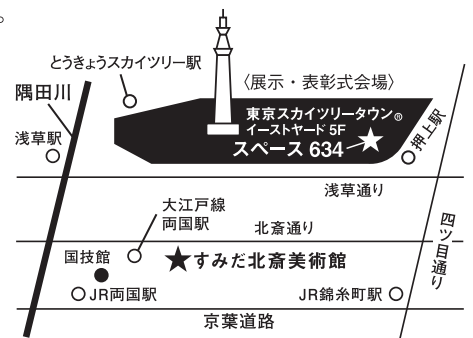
とうきょうスカイツリー駅

〈展示・表彰式会場〉

隅田川

東京スカイツリータウン®
イーストヤード 5F
スペース 634

押上駅

浅草駅

浅草通り

大江戸線
両国駅

北斎通り

四ツ目通り

国技館

すみだ北斎美術館

JR両国駅

JR錦糸町駅

京葉道路